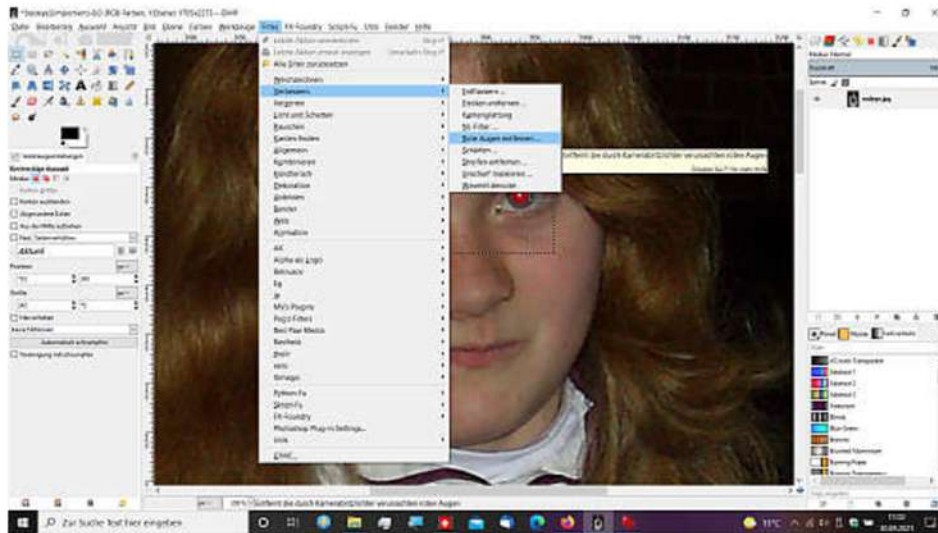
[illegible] – GIMP

Datei Bearbeiten Auswahl Ansicht Bild Ebene Farben Werkzeuge Filter FX-Foundry Skript-Fu Uvis Fenster Hilfe

Letzte Aktion wiederholen
Letzte Aktion erneut anzeigen
Alle Filter zurücksetzen

Weichzeichnen
Verbessern
Verzerren
Licht und Schatten
Rauschen
Kanten finden
Allgemein
Kombinieren
Künstlerisch
Dekoration
Abbilden
Render
Web
Animation

Alt
Alpha als Logo
Betrusco
Eg
JF
MV's Plugins
Pizzi Filters
Best Pixel Media
Beschleunigen
Erste
Jens
Rahmen

Python-Fu
Skript-Fu
FX-Foundry
Photoshop Plug-in Settings...
Uvis

G'MIC...

Entflackern...
Flecken entfernen...
Kantenglättung
NL-Filter...
Rote Augen entfernen...
Schärfen...
Streifen entfernen...
Unscharf maskieren...
Wavelet-zerlegen

Entfernt die durch Kamerablitzlichter verursachten roten Augen

Entfernt die durch Kamerablitzlichter verursachten roten Augen

Zur Suche Text hier eingeben

11°C